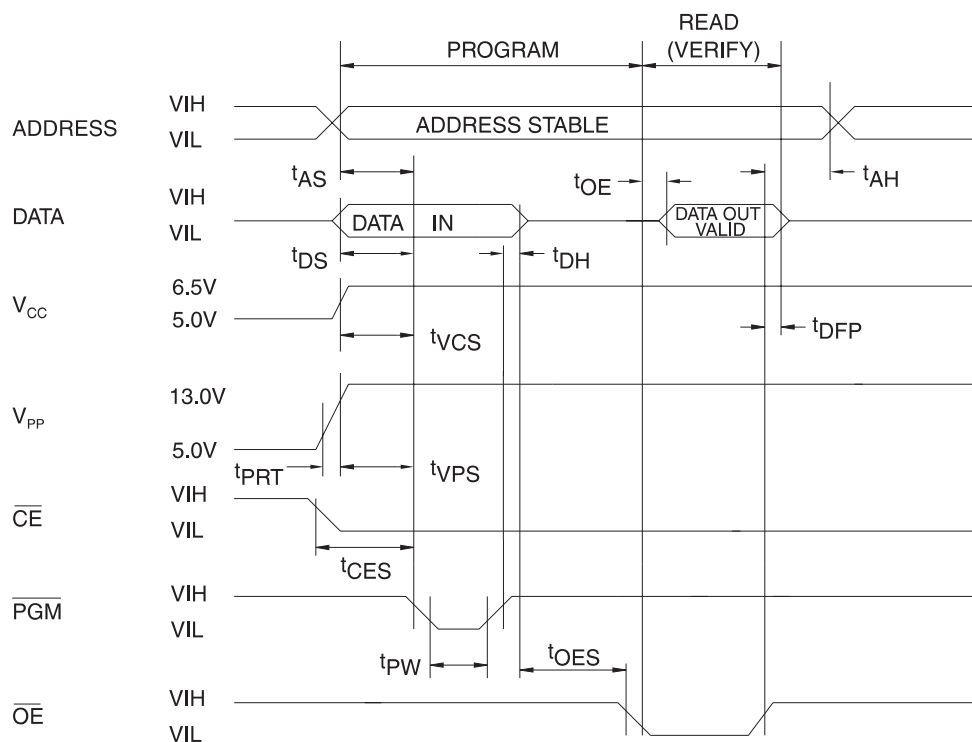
PROGRAM

READ (VERIFY)

ADDRESS

VIH

VIL

ADDRESS STABLE

$t_{AS}$

$t_{OE}$

$t_{AH}$

DATA

VIH

VIL

DATA IN

DATA OUT VALID

$t_{DS}$

$t_{DH}$

$V_{CC}$

6.5V

5.0V

$t_{VCS}$

$t_{DFP}$

$V_{PP}$

13.0V

5.0V

$t_{PRT}$

$t_{VPS}$

$\overline{CE}$

VIH

VIL

$t_{CES}$

$\overline{PGM}$

VIH

VIL

$t_{PW}$

$t_{OES}$

$\overline{OE}$

VIH

VIL